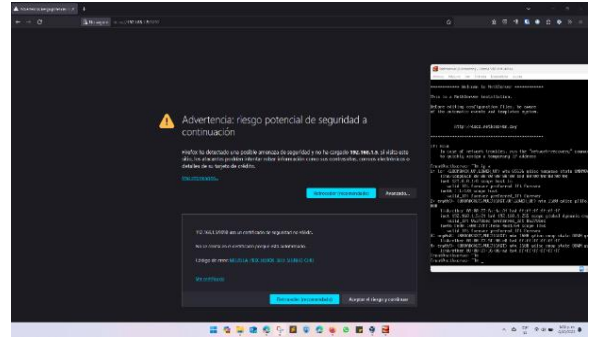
Advertencia: riesgo potencial de seguridad a continuación

Firefox ha detectado una posible amenaza de seguridad y no ha cargado 192.168.1.5. Si visita este sitio, los atacantes podrían intentar robar información como sus contraseñas, correos electrónicos o detalles de su tarjeta de crédito.

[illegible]

Retroceder (recomendado)
Avanzado...

192.168.1.5 usa un certificado de seguridad no válido.

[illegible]

Código de error: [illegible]

Ver certificado

Retroceder (recomendado)
Aceptar el riesgo y continuar

This is a NetBSD/BerryBoot installation.

http://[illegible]

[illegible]